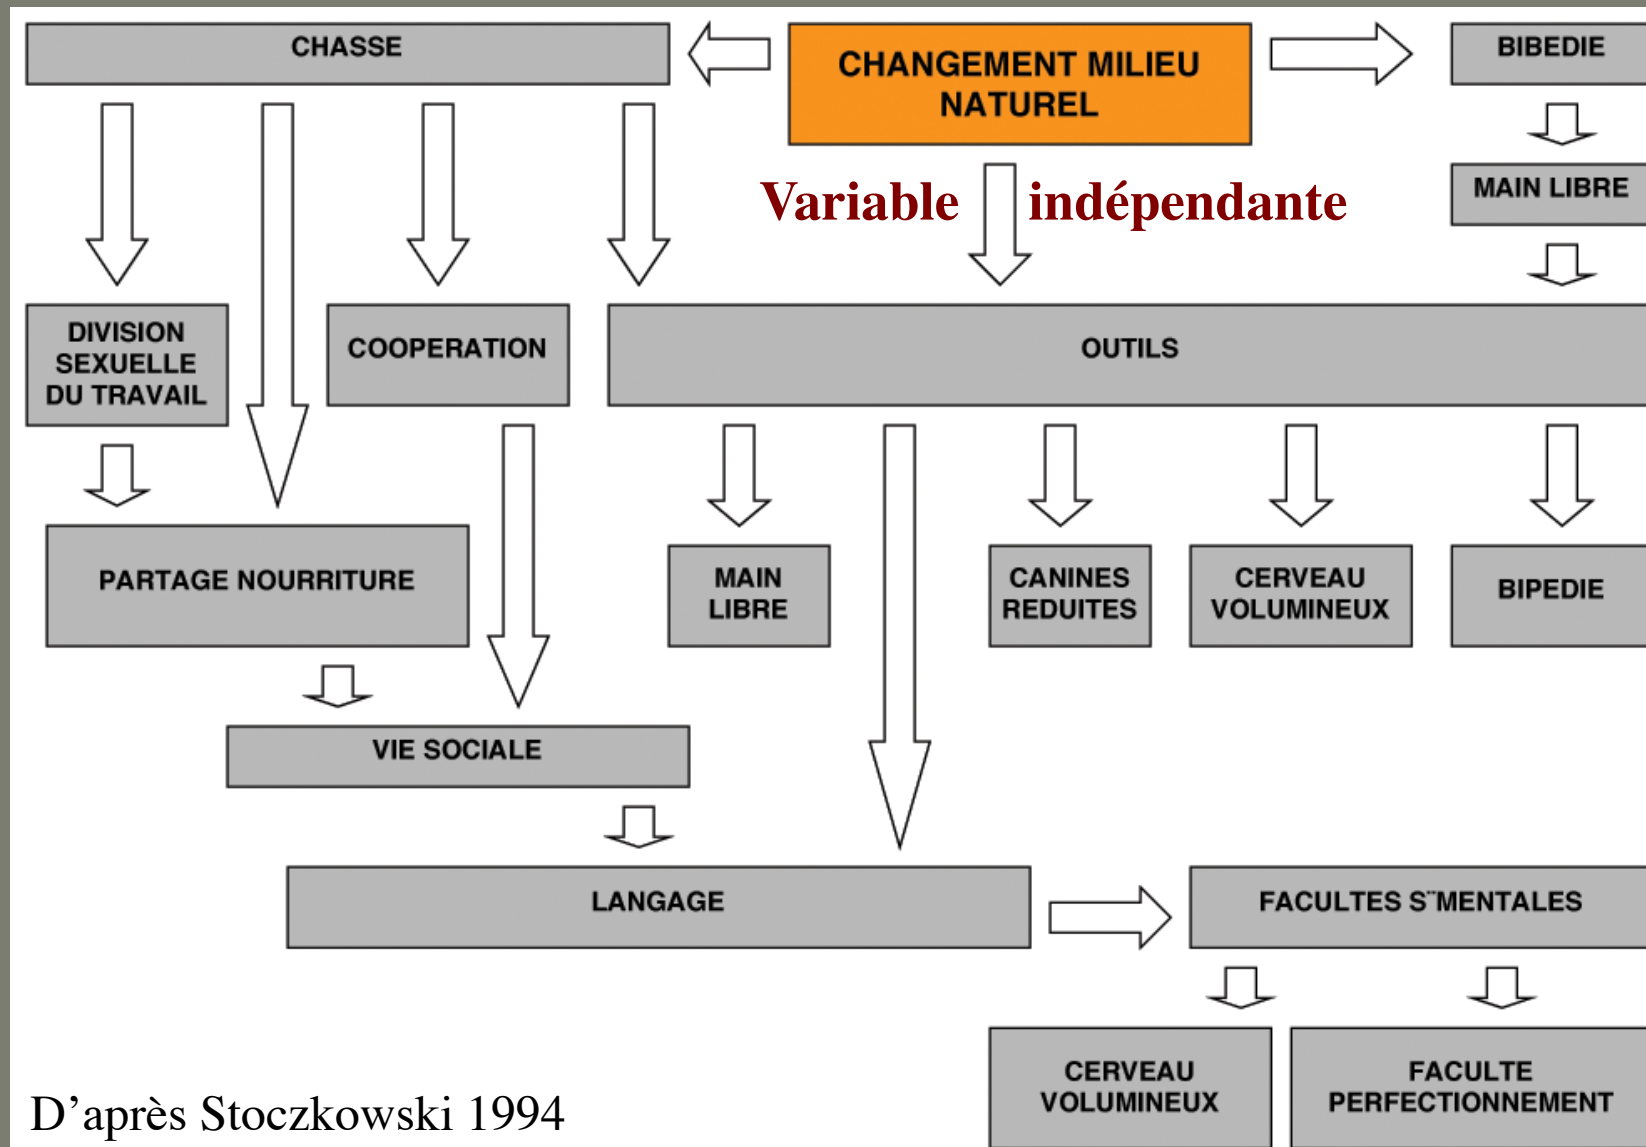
CHASSE

CHANGEMENT MILIEU NATUREL

BIBEDIE

MAIN LIBRE

Variable indépendante

DIVISION SEXUELLE DU TRAVAIL

COOPERATION

OUTILS

PARTAGE NOURRITURE

MAIN LIBRE

CANINES REDUITES

CERVEAU VOLUMINEUX

BIPEDIE

VIE SOCIALE

LANGAGE

FACULTES S¨MENTALES

CERVEAU VOLUMINEUX

FACULTE PERFECTIONNEMENT

D'après Stoczkowski 1994